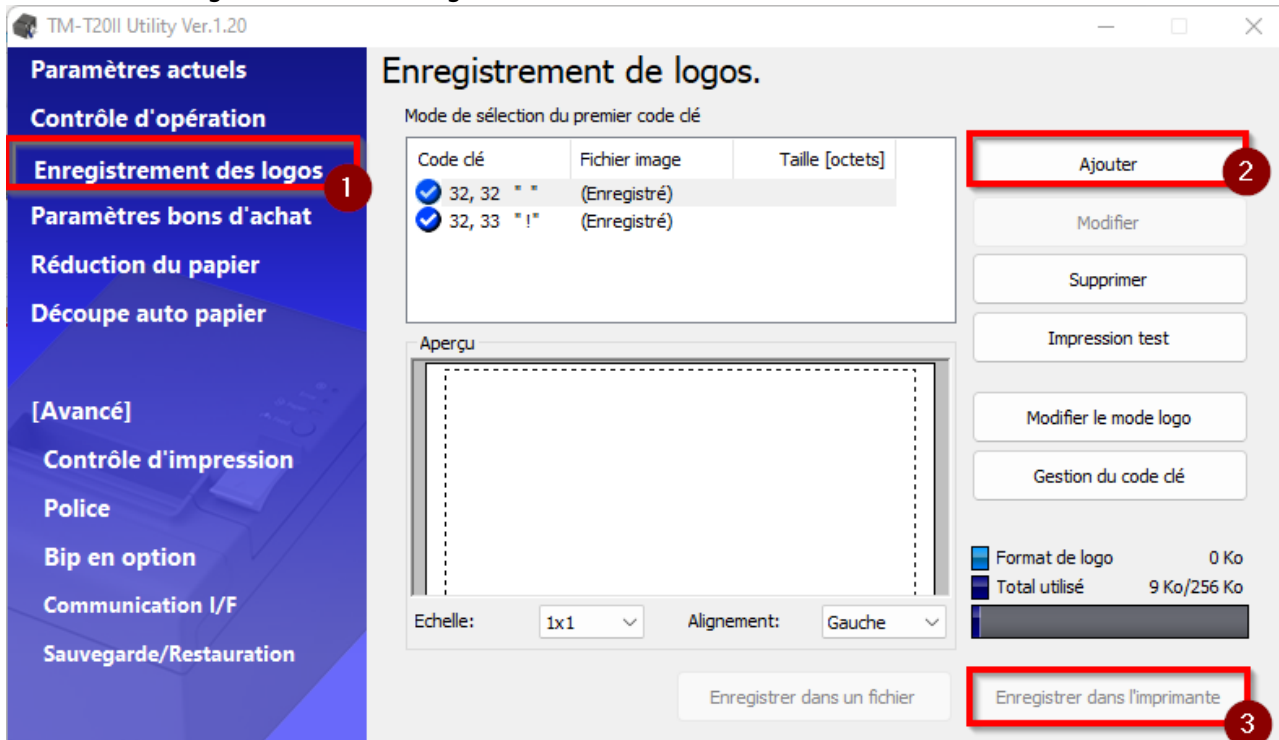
TM-T20II Utility Ver.1.20

Paramètres actuels
Contrôle d'opération
Enregistrement des logos
1
Paramètres bons d'achat
Réduction du papier
Découpe auto papier

[Avancé]
Contrôle d'impression
Police
Bip en option
Communication I/F
Sauvegarde/Restauration

Enregistrement de logos.

Mode de sélection du premier code clé

| Code clé | Fichier image | Taille [octets] |
|---|---|---|
| 32, 32 " " | (Enregistré) | |
| 32, 33 "!" | (Enregistré) | |

Ajouter
2
Modifier
Supprimer
Impression test
Modifier le mode logo
Gestion du code clé

Aperçu

Echelle: 1x1
Alignement: Gauche

Format de logo 0 Ko
Total utilisé 9 Ko/256 Ko

Enregistrer dans un fichier
Enregistrer dans l'imprimante
3